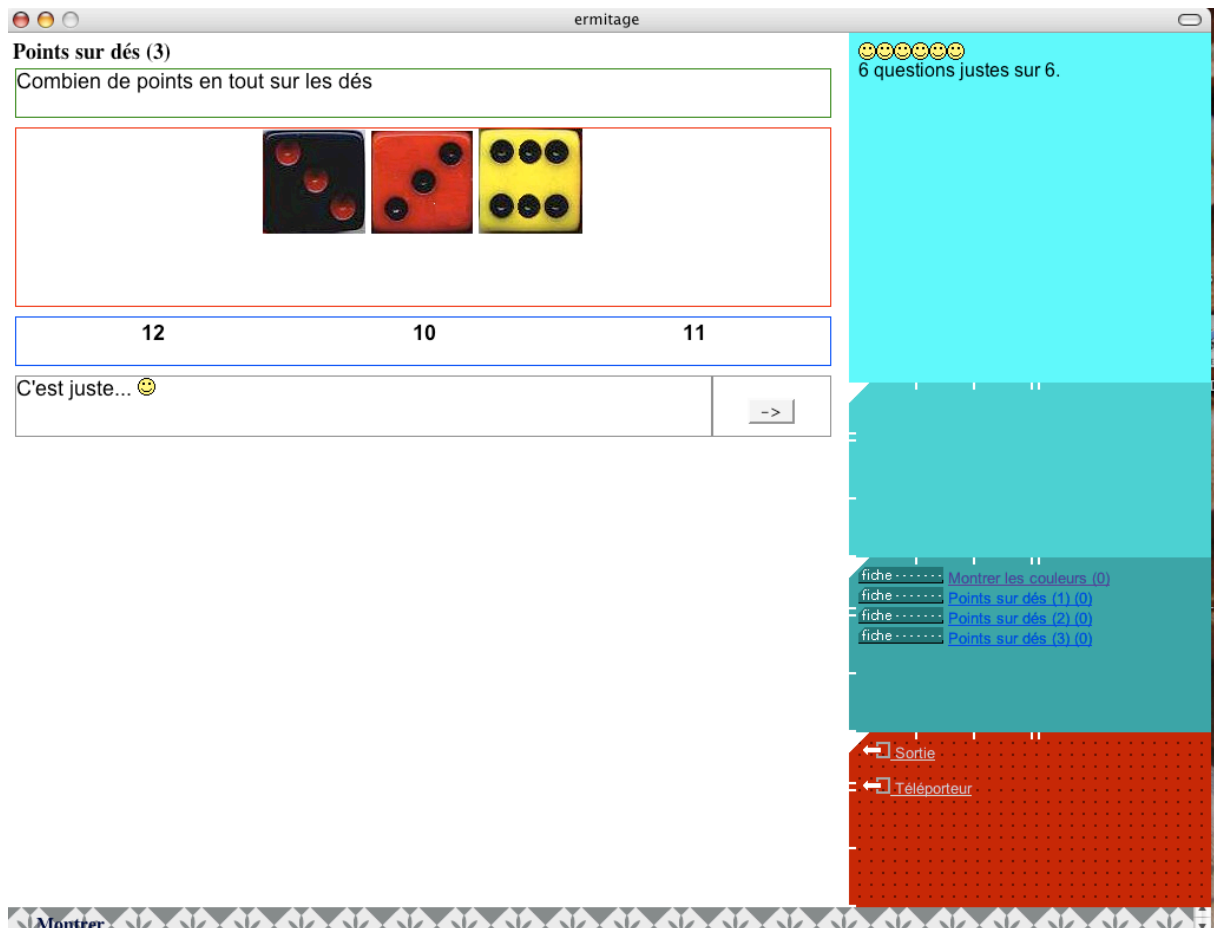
ermitage

Points sur dés (3)

Combien de points en tout sur les dés

| 12 | 10 | 11 |
|---|---|---|

C'est juste... ☺

->

☺☺☺☺☺☺
6 questions justes sur 6.

fiche Montrer les couleurs (0)
fiche Points sur dés (1) (0)
fiche Points sur dés (2) (0)
fiche Points sur dés (3) (0)

Sortie
Téléporteur

Montrer